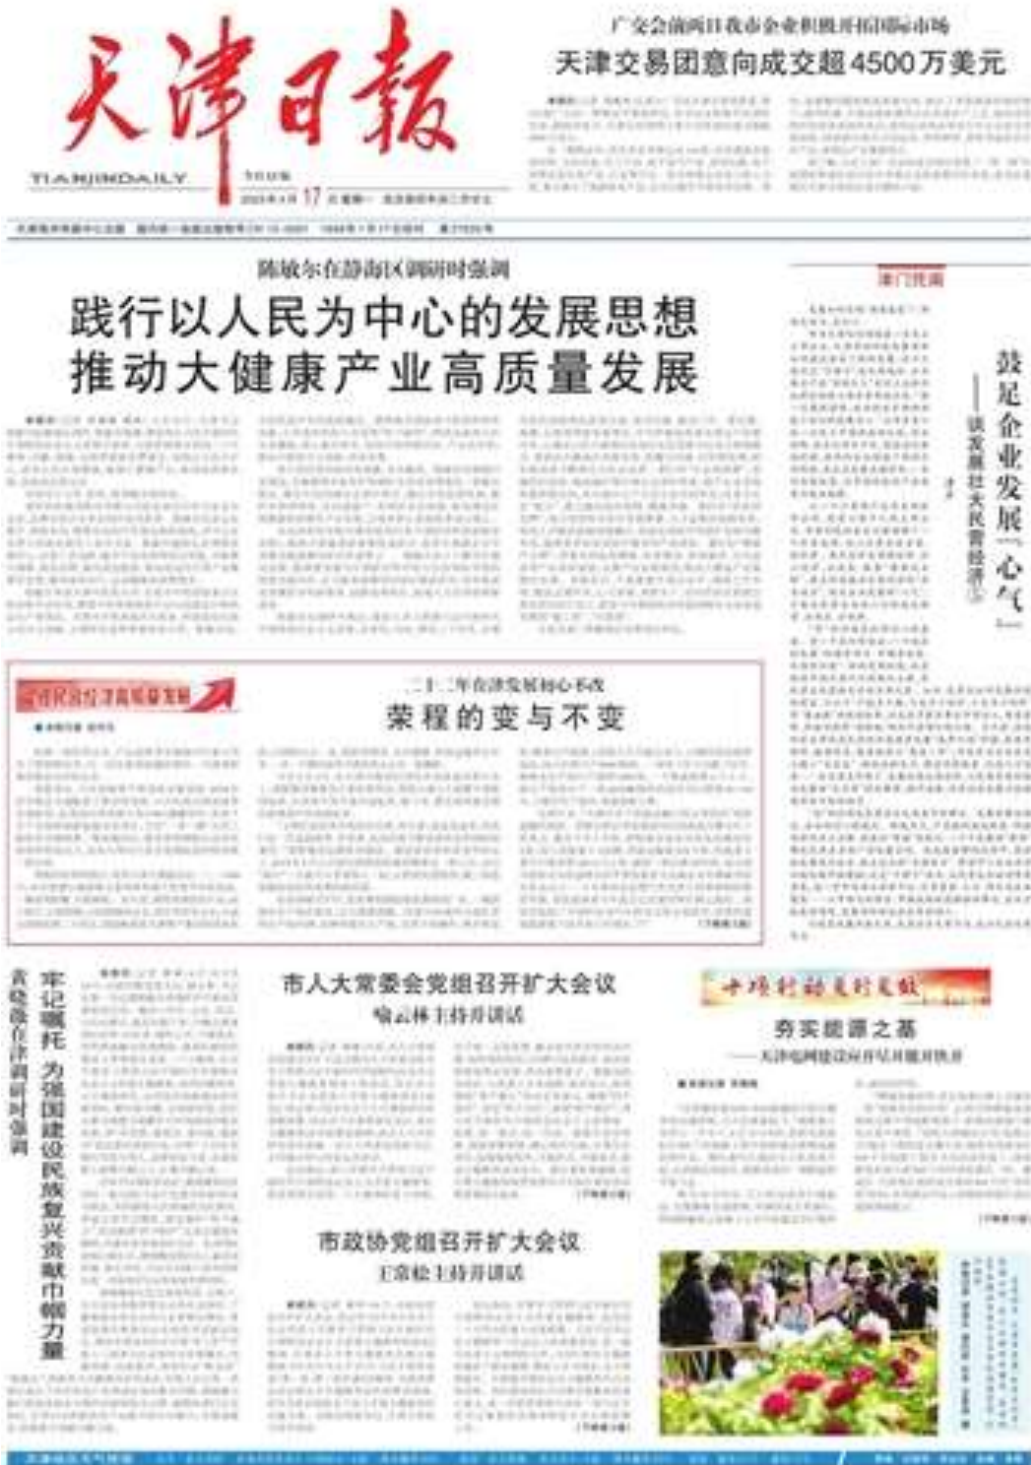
天津日报
TIANJIN DAILY

广交会前两日我市企业积极开拓国际市场
天津交易团意向成交超4500万美元

陈敏尔在静海区调研时强调
践行以人民为中心的发展思想
推动大健康产业高质量发展

津门民闻
鼓足企业发展“心气”
——谈发展壮大民营经济⑤

二十二年在津发展初心不改
荣程的变与不变

牢记嘱托 为强国建设民族复兴贡献巾帼力量
黄晓薇在津调研时强调

市人大常委会党组召开扩大会议
喻云林主持并讲话

市政协党组召开扩大会议
王常松主持并讲话

夯实能源之基
——天津电网建设应开尽开加速推进

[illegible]